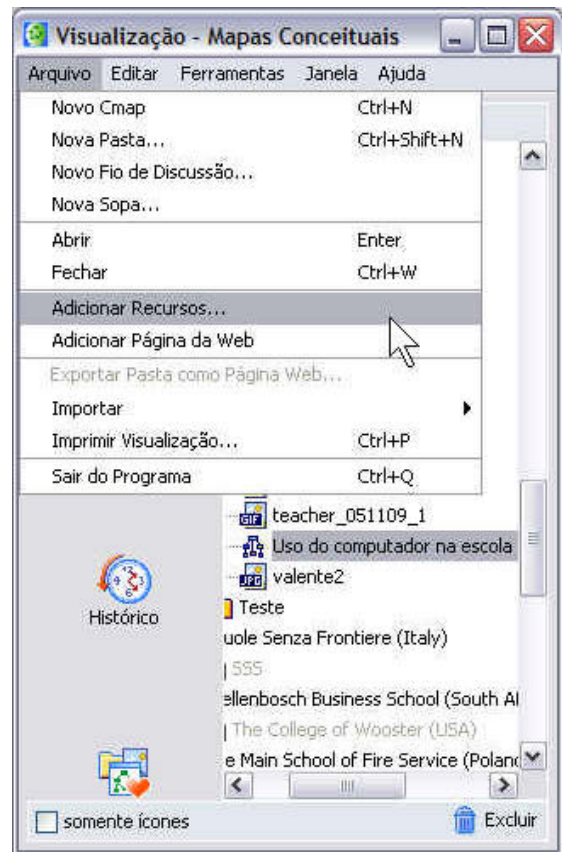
Visualização - Mapas Conceituais

Arquivo Editar Ferramentas Janela Ajuda

Novo Cmap Ctrl+N
Nova Pasta... Ctrl+Shift+N
Novo Fio de Discussão...
Nova Sopa...
Abrir Enter
Fechar Ctrl+W
Adicionar Recursos...
Adicionar Página da Web
Exportar Pasta como Página Web...
Importar
Imprimir Visualização... Ctrl+P
Sair do Programa Ctrl+Q

teacher_051109_1
Uso do computador na escola
valente2
Teste
uole Senza Frontiere (Italy)
SSS
ellenbosch Business School (South A
The College of Wooster (USA)
e Main School of Fire Service (Polanc

Histórico

somente ícones
Excluir